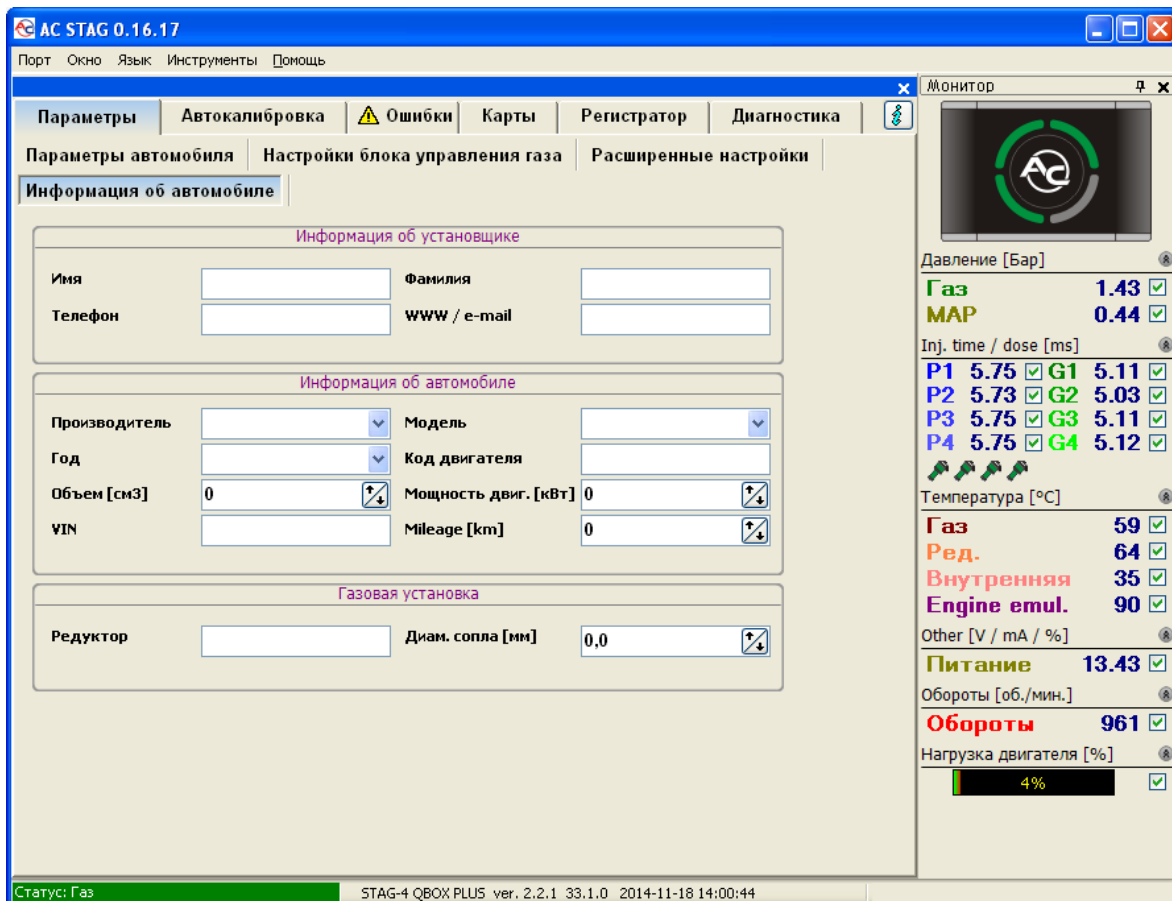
AC STAG 0.16.17

Порт Окно Язык Инструменты Помощь

Параметры | Автокалибровка | Ошибки | Карты | Регистратор | Диагностика

Параметры автомобиля | Настройки блока управления газа | Расширенные настройки

Информация об автомобиле

Информация об установщике

Имя

Фамилия

Телефон

WWW / e-mail

Информация об автомобиле

Производитель

Модель

Год

Код двигателя

Объем [см3] 0

Мощность двиг. [кВт] 0

VIN

Mileage [km] 0

Газовая установка

Редуктор

Диам. сопла [мм] 0,0

Монитор

Давление [Бар]

Газ 1.43

MAP 0.44

Inj. time / dose [ms]

P1 5.75 G1 5.11

P2 5.73 G2 5.03

P3 5.75 G3 5.11

P4 5.75 G4 5.12

Температура [°C]

Газ 59

Ред. 64

Внутренняя 35

Engine emul. 90

Other [V / mA / %]

Питание 13.43

Обороты [об./мин.]

Обороты 961

Нагрузка двигателя [%]

4%

Статус: Газ

STAG-4 QBOX PLUS ver. 2.2.1 33.1.0 2014-11-18 14:00:44